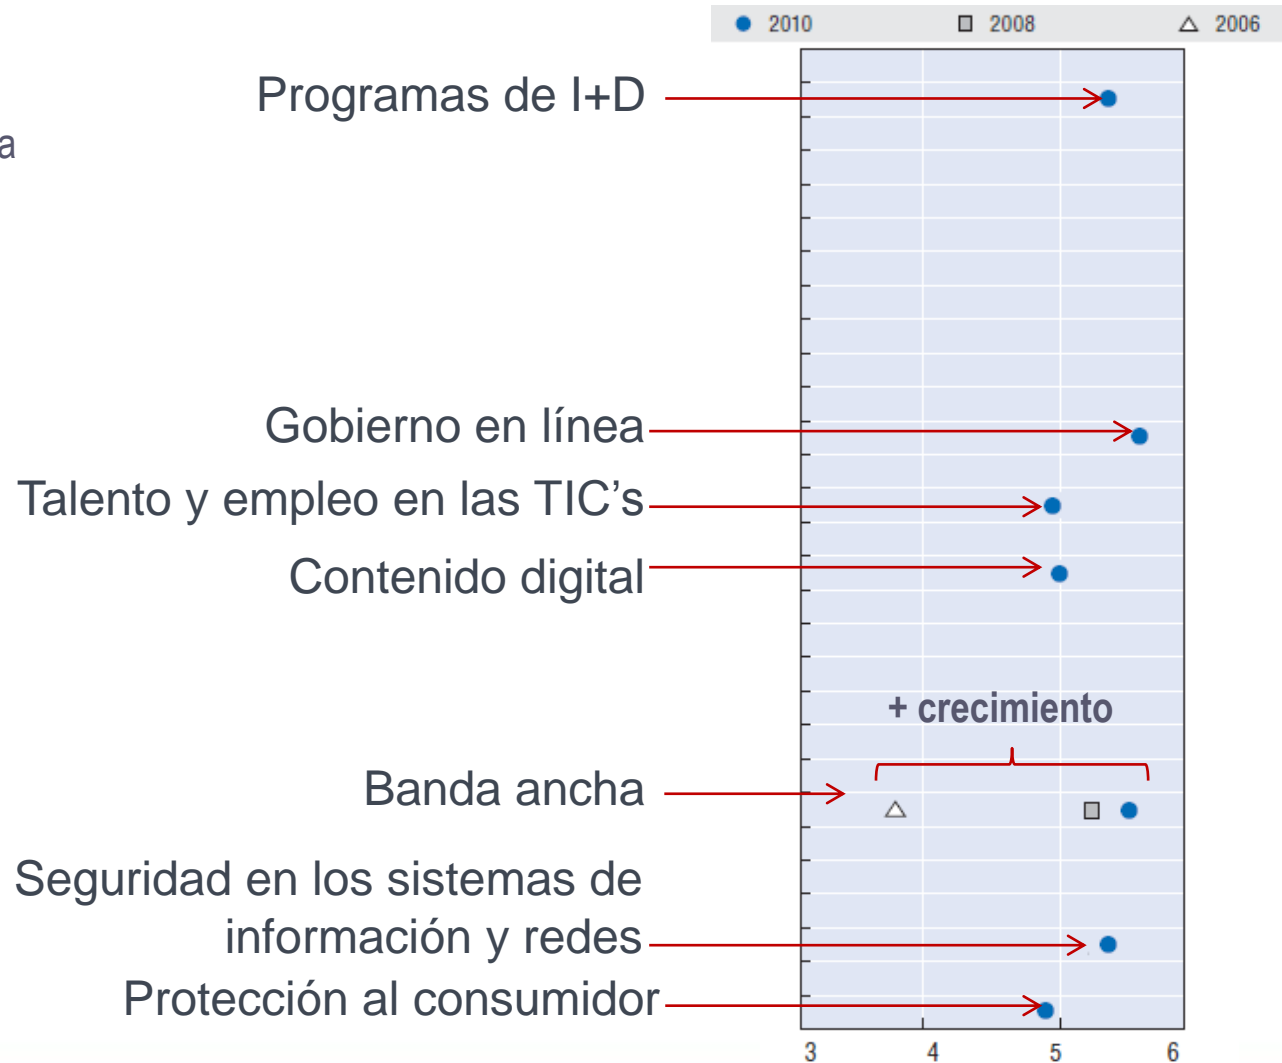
a

2010 2008 2006

Programas de I+D

Gobierno en línea

Talento y empleo en las TIC's

Contenido digital

+ crecimiento

Banda ancha

Seguridad en los sistemas de información y redes

Protección al consumidor

3 4 5 6